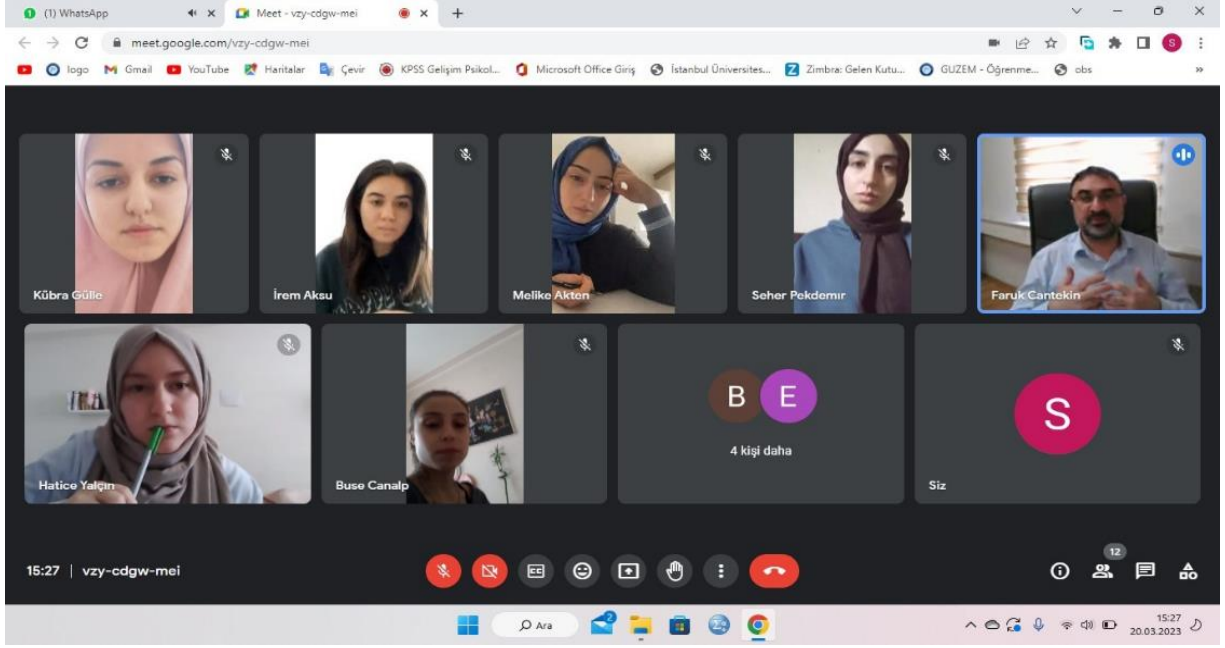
(1) WhatsApp
Meet - vzy-cdgw-mei
meet.google.com/vzy-cdgw-mei
logo Gmail YouTube Haritalar Çevir KPSS Gelişim Psikol... Microsoft Office Giriş İstanbul Üniversites... Zimbra: Gelen Kutu... GUZEM - Öğrenme... obs

Kübra Gülle
İrem Aksu
Melike Akten
Seher Pekdemir
Faruk Cantekin
Hatice Yalçın
Buse Canalp
B E
4 kişi daha
S
Siz

15:27 | vzy-cdgw-mei
12

Ara
15:27
20.03.2023